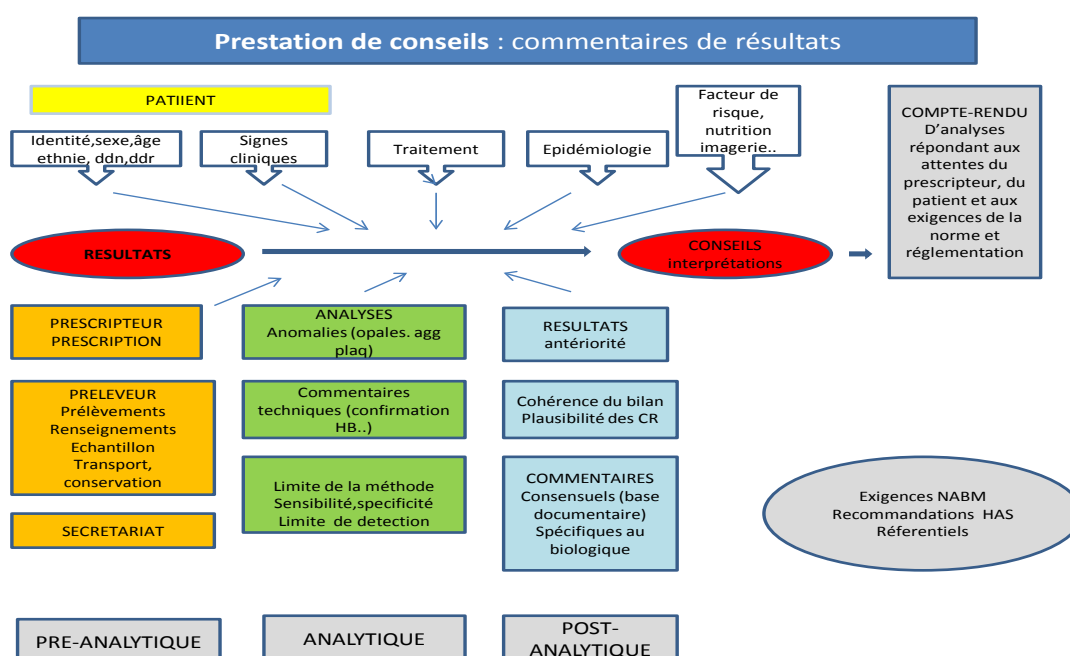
**Prestation de conseils** : commentaires de résultats

PATIIENT

Identité,sexe,âge ethnie, ddn,ddr

Signes cliniques

Traitement

Epidémiologie

Facteur de risque, nutrition imagerie..

COMPTE-RENDU D'analyses répondant aux attentes du prescripteur, du patient et aux exigences de la norme et réglementation

RESULTATS

CONSEILS interprétations

PRESCRIPTEUR PRESCRIPTION

ANALYSES Anomalies (opales. agg plaq)

RESULTATS antériorité

PRELEVEUR Prélèvements Renseignements Echantillon Transport, conservation

Commentaires techniques (confirmation HB..)

Cohérence du bilan Plausibilité des CR

SECRETARIAT

Limite de la méthode Sensibilité,specificité Limite de detection

COMMENTAIRES Consensuels (base documentaire) Spécifiques au biologique

Exigences NABM Recommandations HAS Réferentiels

PRE-ANALYTIQUE

ANALYTIQUE

POST-ANALYTIQUE